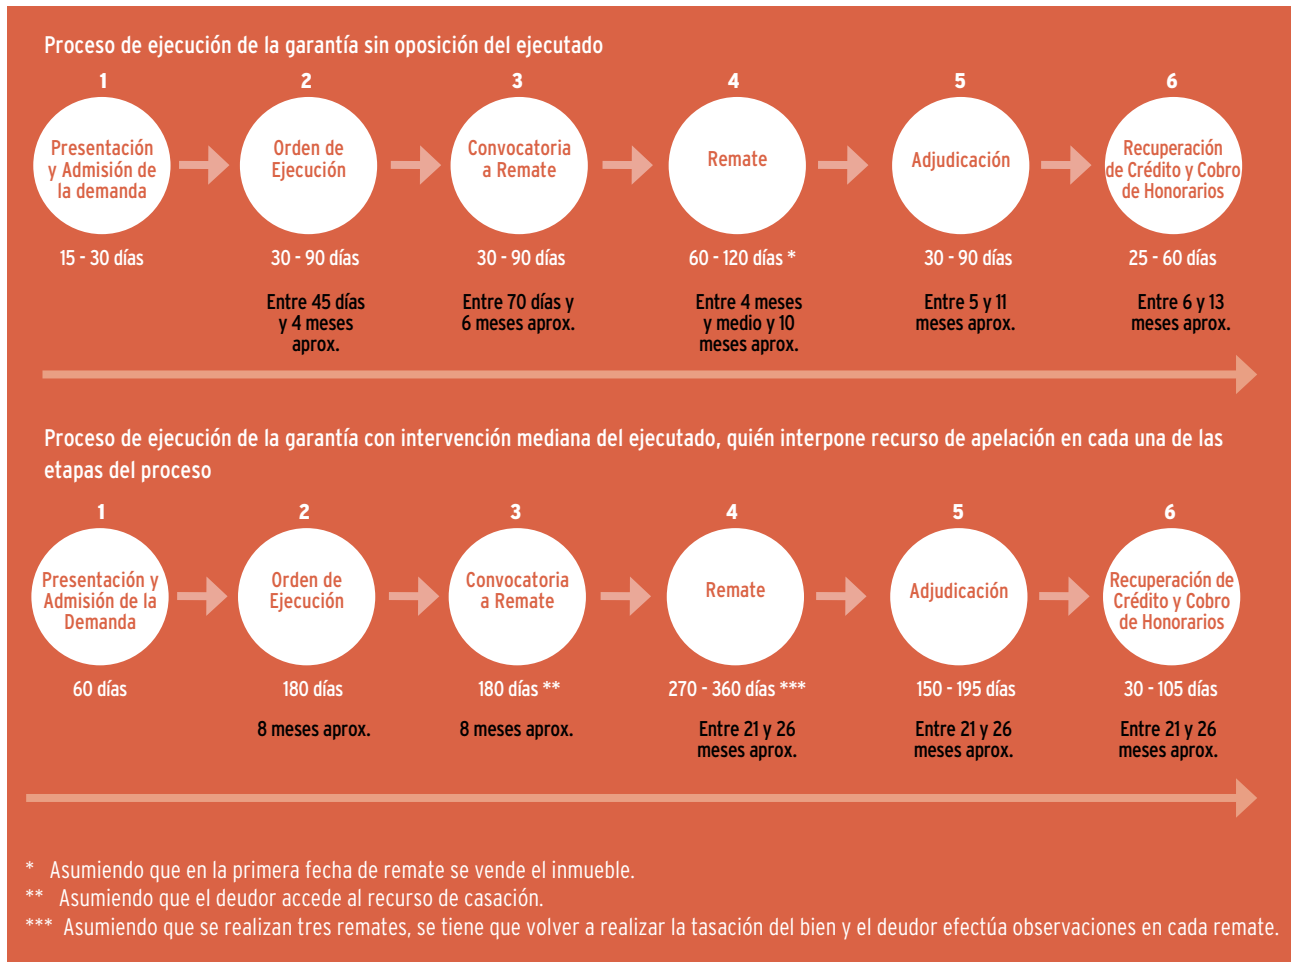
Proceso de ejecución de la garantía sin oposición del ejecutado

1
Presentación y Admisión de la demanda
15 - 30 días

2
Orden de Ejecución
30 - 90 días
Entre 45 días y 4 meses aprox.

3
Convocatoria a Remate
30 - 90 días
Entre 70 días y 6 meses aprox.

4
Remate
60 - 120 días *
Entre 4 meses y medio y 10 meses aprox.

5
Adjudicación
30 - 90 días
Entre 5 y 11 meses aprox.

6
Recuperación de Crédito y Cobro de Honorarios
25 - 60 días
Entre 6 y 13 meses aprox.

Proceso de ejecución de la garantía con intervención mediana del ejecutado, quién interpone recurso de apelación en cada una de las etapas del proceso

1
Presentación y Admisión de la Demanda
60 días

2
Orden de Ejecución
180 días
8 meses aprox.

3
Convocatoria a Remate
180 días **
8 meses aprox.

4
Remate
270 - 360 días ***
Entre 21 y 26 meses aprox.

5
Adjudicación
150 - 195 días
Entre 21 y 26 meses aprox.

6
Recuperación de Crédito y Cobro de Honorarios
30 - 105 días
Entre 21 y 26 meses aprox.

* Asumiendo que en la primera fecha de remate se vende el inmueble.
** Asumiendo que el deudor accede al recurso de casación.
*** Asumiendo que se realizan tres remates, se tiene que volver a realizar la tasación del bien y el deudor efectúa observaciones en cada remate.